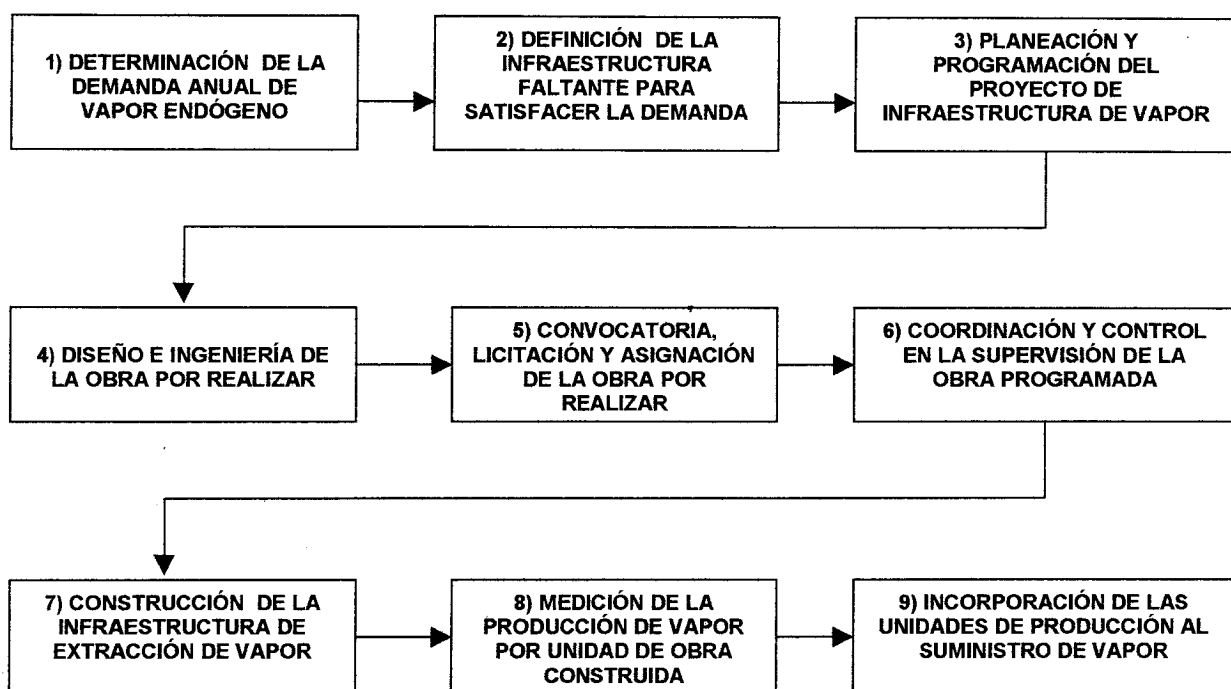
1) DETERMINACIÓN DE LA DEMANDA ANUAL DE VAPOR ENDÓGENO

2) DEFINICIÓN DE LA INFRAESTRUCTURA FALTANTE PARA SATISFACER LA DEMANDA

3) PLANEACIÓN Y PROGRAMACIÓN DEL PROYECTO DE INFRAESTRUCTURA DE VAPOR

4) DISEÑO E INGENIERÍA DE LA OBRA POR REALIZAR

5) CONVOCATORIA, LICITACIÓN Y ASIGNACIÓN DE LA OBRA POR REALIZAR

6) COORDINACIÓN Y CONTROL EN LA SUPERVISIÓN DE LA OBRA PROGRAMADA

7) CONSTRUCCIÓN DE LA INFRAESTRUCTURA DE EXTRACCIÓN DE VAPOR

8) MEDICIÓN DE LA PRODUCCIÓN DE VAPOR POR UNIDAD DE OBRA CONSTRUIDA

9) INCORPORACIÓN DE LAS UNIDADES DE PRODUCCIÓN AL SUMINISTRO DE VAPOR